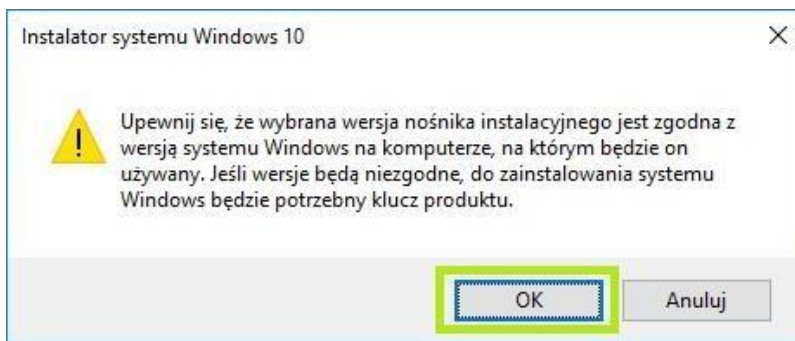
Instalator systemu Windows 10

×

Upewnij się, że wybrana wersja nośnika instalacyjnego jest zgodna z wersją systemu Windows na komputerze, na którym będzie on używany. Jeśli wersje będą niezgodne, do zainstalowania systemu Windows będzie potrzebny klucz produktu.

OK

Anuluj